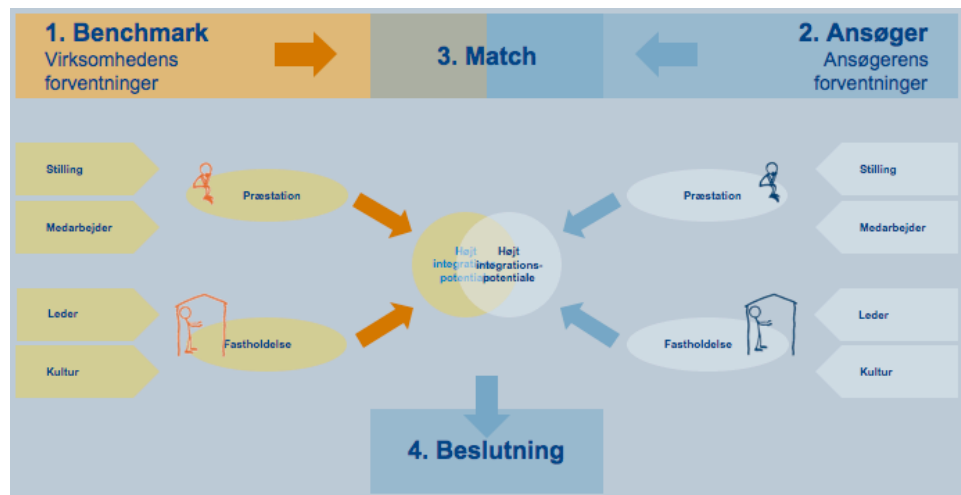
1. Benchmark
Virksomhedens forventninger

3. Match

2. Ansøger
Ansøgerens forventninger

Stilling

Medarbejder

Præstation

Leder

Kultur

Fastholdelse

Højt integrationspotentiale

Højt integrationspotentiale

Præstation

Stilling

Medarbejder

Fastholdelse

Leder

Kultur

4. Beslutning